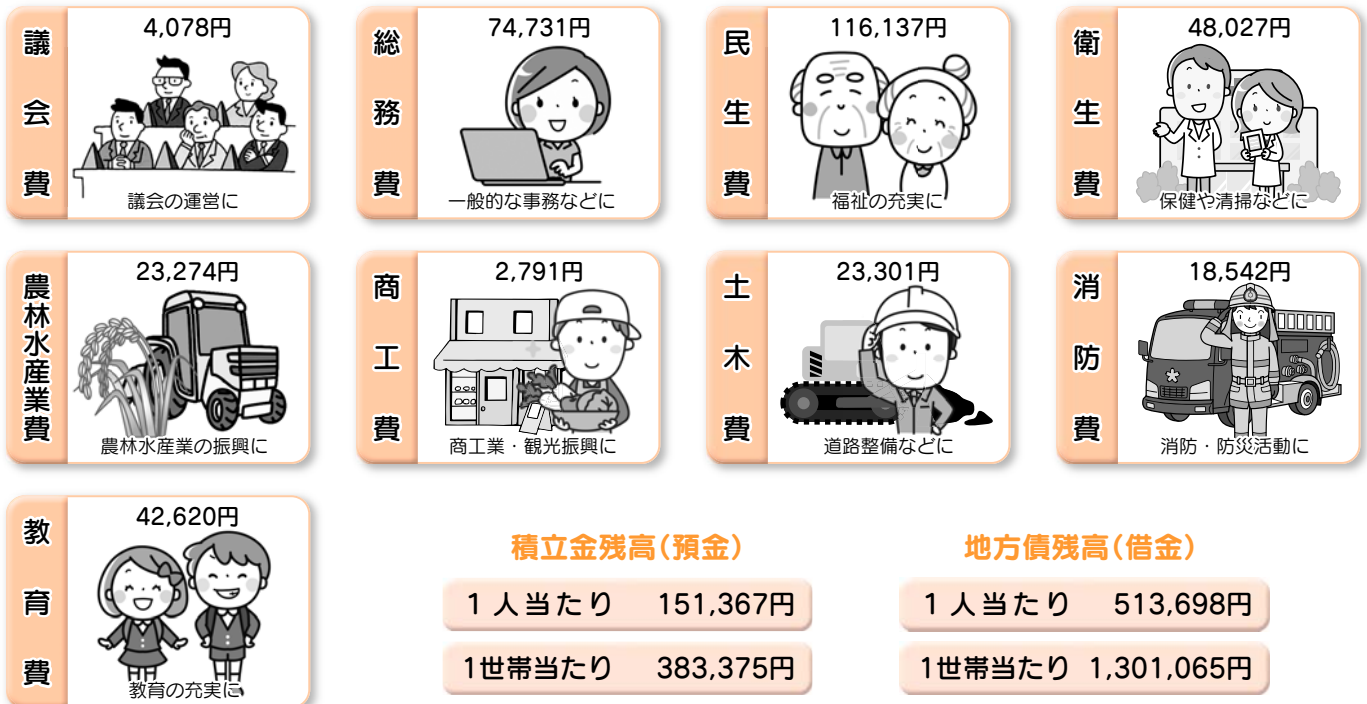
議会費
4,078円
議会の運営に

総務費
74,731円
一般的な事務などに

民生費
116,137円
福祉の充実に

衛生費
48,027円
保健や清掃などに

農林水産業費
23,274円
農林水産業の振興に

商工費
2,791円
商工業・観光振興に

土木費
23,301円
道路整備などに

消防費
18,542円
消防・防災活動に

教育費
42,620円
教育の充実に

積立金残高(預金)
1人当たり 151,367円
1世帯当たり 383,375円

地方債残高(借金)
1人当たり 513,698円
1世帯当たり 1,301,065円